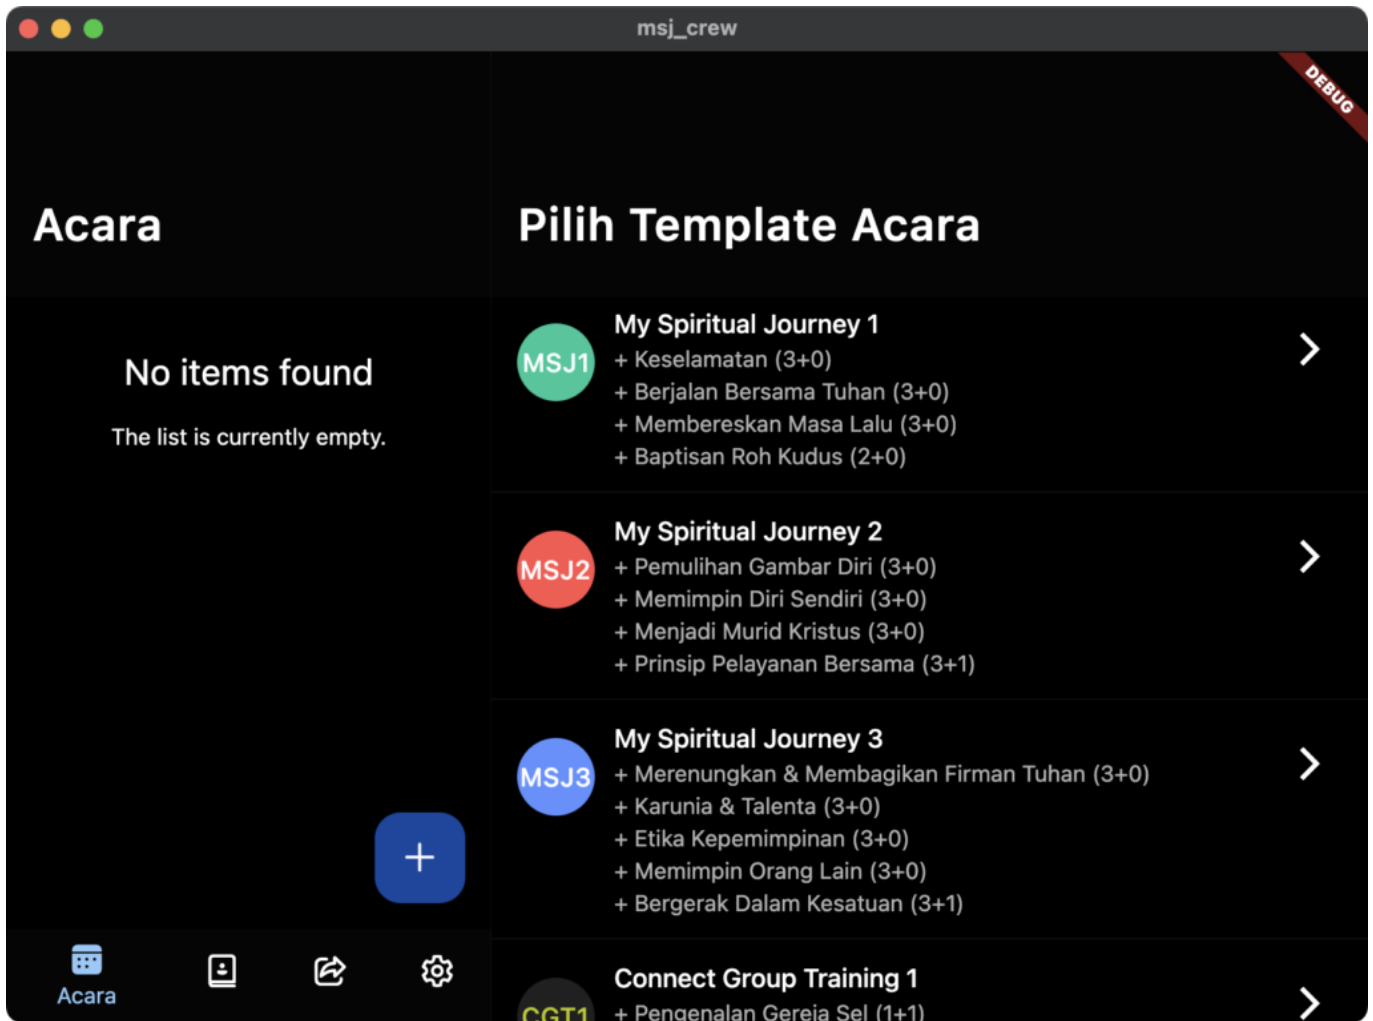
msj_crew

DEBUG

Acara

No items found

The list is currently empty.

+

Acara

Pilih Template Acara

MSJ1

My Spiritual Journey 1
+ Keselamatan (3+0)
+ Berjalan Bersama Tuhan (3+0)
+ Membereskan Masa Lalu (3+0)
+ Baptisan Roh Kudus (2+0)

MSJ2

My Spiritual Journey 2
+ Pemulihan Gambar Diri (3+0)
+ Memimpin Diri Sendiri (3+0)
+ Menjadi Murid Kristus (3+0)
+ Prinsip Pelayanan Bersama (3+1)

MSJ3

My Spiritual Journey 3
+ Merenungkan & Membagikan Firman Tuhan (3+0)
+ Karunia & Talenta (3+0)
+ Etika Kepemimpinan (3+0)
+ Memimpin Orang Lain (3+0)
+ Bergerak Dalam Kesatuan (3+1)

CGT1

Connect Group Training 1
+ Pengenalan Gereja Sel (1+1)